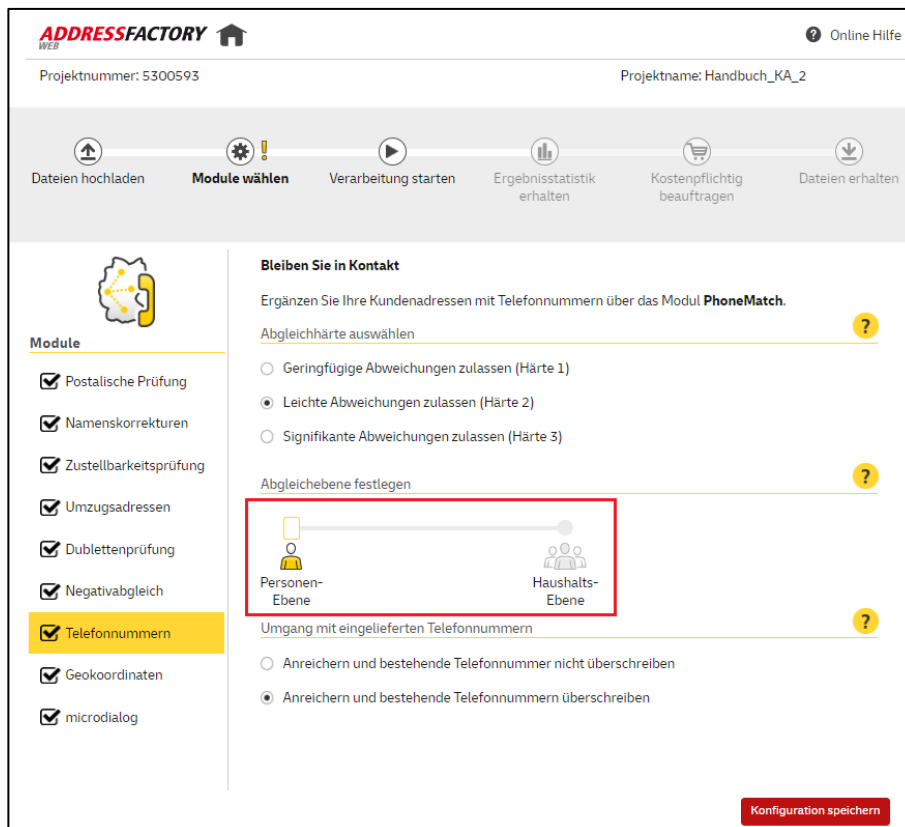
ADDRESSFACTORY WEB

Online Hilfe

Projektnummer: 5300593

Projektname: Handbuch_KA_2

Dateien hochladen

Module wählen

Verarbeitung starten

Ergebnisstatistik erhalten

Kostenpflichtig beauftragen

Dateien erhalten

Module

Postalische Prüfung

Namenskorrekturen

Zustellbarkeitsprüfung

Umzugsadressen

Dublettenprüfung

Negativabgleich

Telefonnummern

Geokoordinaten

microdialog

Bleiben Sie in Kontakt

Ergänzen Sie Ihre Kundenadressen mit Telefonnummern über das Modul **PhoneMatch**.

Abgleichhärte auswählen

?

Geringfügige Abweichungen zulassen (Härte 1)

Leichte Abweichungen zulassen (Härte 2)

Signifikante Abweichungen zulassen (Härte 3)

Abgleichebene festlegen

?

Personen-Ebene

Haushalts-Ebene

Umgang mit eingelieferten Telefonnummern

?

Anreichern und bestehende Telefonnummer nicht überschreiben

Anreichern und bestehende Telefonnummern überschreiben

Konfiguration speichern